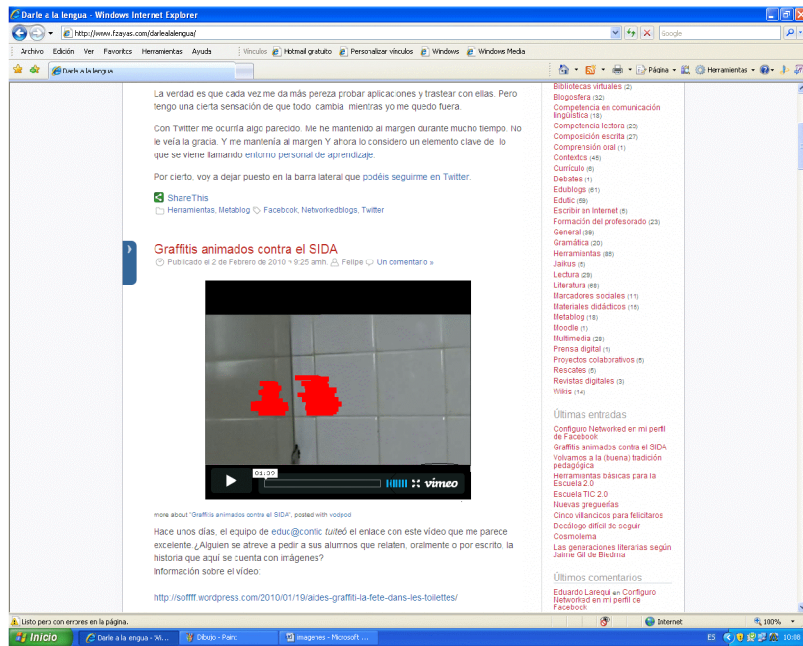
Darle a la lengua - Windows Internet Explorer

http://www.fzayas.com/darlealalengua/

Google

Archivo Edición Ver Favoritos Herramientas Ayuda

Vínculos Hotmail gratuito Personalizar vínculos Windows Windows Media

Darle a la lengua

Página Herramientas

La verdad es que cada vez me da más pereza probar aplicaciones y trastear con ellas. Pero tengo una cierta sensación de que todo cambia mientras yo me quedo fuera.

Con Twitter me ocurría algo parecido. Me he mantenido al margen durante mucho tiempo. No le veía la gracia. Y me mantenía al margen Y ahora lo considero un elemento clave de lo que se viene llamando entorno personal de aprendizaje.

Por cierto, voy a dejar puesto en la barra lateral que podéis seguirme en Twitter.

ShareThis

Herramientas, Metablog Facebook, Networkedblogs, Twitter

Graffitis animados contra el SIDA

Publicado el 2 de Febrero de 2010 9:25 amn. Felipe Un comentario »

01:30

vimeo

more about "Graffitis animados contra el SIDA", posted with vodpod

Hace unos días, el equipo de educ@conlic tuiteó el enlace con este vídeo que me parece excelente ¿Alguien se atreve a pedir a sus alumnos que relaten, oralmente o por escrito, la historia que aquí se cuenta con imágenes?

Información sobre el vídeo:

http://soffff.wordpress.com/2010/01/19/aides-graffiti-la-fete-dans-les-toilettes/

Bibliotecas virtuales (2)
Blogosfera (32)
Competencia en comunicación lingüística (18)
Competencia lectora (23)
Composición escrita (27)
Comprensión oral (1)
Contextos (45)
Currículo (6)
Debates (1)
Edublogs (61)
Edutic (59)
Escribir en Internet (6)
Formación del profesorado (23)
General (39)
Gramática (20)
Herramientas (85)
Jaikus (5)
Lectura (29)
Literatura (66)
Marcadores sociales (11)
Materiales didácticos (16)
Metablog (18)
Moodle (1)
Multimedia (28)
Prensa digital (1)
Proyectos colaborativos (5)
Rescates (5)
Revistas digitales (3)
Wikis (14)

Últimas entradas

Configuro Networked en mi perfil de Facebook
Graffitis animados contra el SIDA
Volvamos a la (buena) tradición pedagógica
Herramientas básicas para la Escuela 2.0
Escuela TIC 2.0
Nuevas preguerías
Cinco villancicos para felicitaros
Decálogo difícil de seguir
Cosmolema
Las generaciones literarias según Jaime Gil de Biedma

Últimos comentarios

Eduardo Larequi en Configuro Networked en mi perfil de Facebook

Listo pero con errores en la página.

Internet

100%

Inicio

Darle a la lengua - Wi...

Dibujo - Paint

imagenes - Microsoft ...

ES

10:08